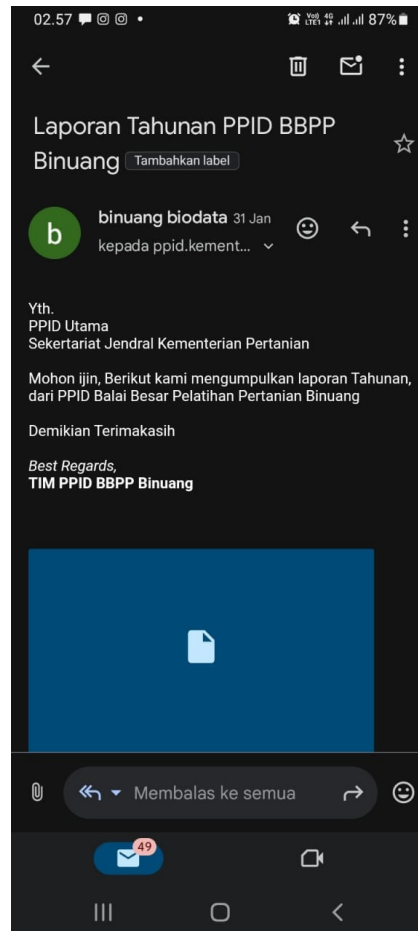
02.57 • 87%

Laporan Tahunan PPID BBPP Binuang Tambahkan label

b
binuang biodata 31 Jan
kepada ppid.kement...

Yth.
PPID Utama
Sekertariat Jendral Kementerian Pertanian

Mohon ijin, Berikut kami mengumpulkan laporan Tahunan, dari PPID Balai Besar Pelatihan Pertanian Binuang

Demikian Terimakasih

Best Regards,
TIM PPID BBPP Binuang

Membalas ke semua

49